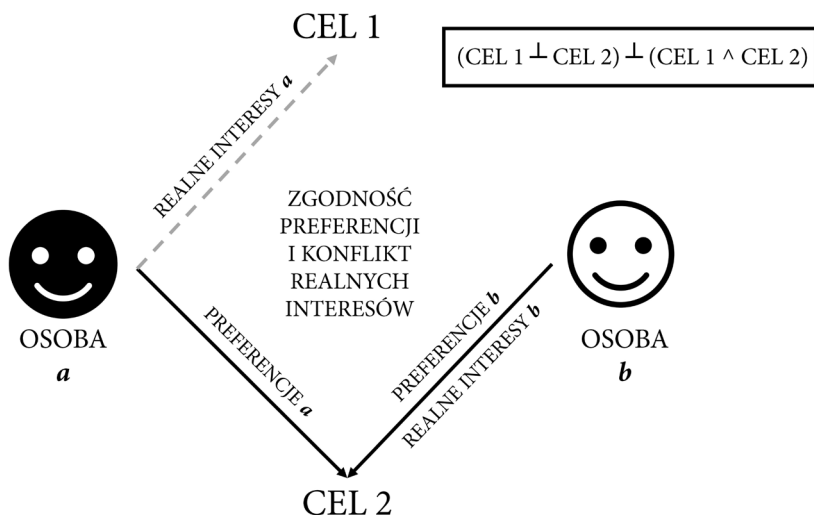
CEL 1

(CEL 1 $\perp$ CEL 2) $\perp$ (CEL 1 ^ CEL 2)

REALNE INTERESY *a*

ZGODNOŚĆ PREFERENCJI I KONFLIKT REALNYCH INTERESÓW

OSOBA *a*

PREFERENCJE *a*

PREFERENCJE *b*

REALNE INTERESY *b*

OSOBA *b*

CEL 2